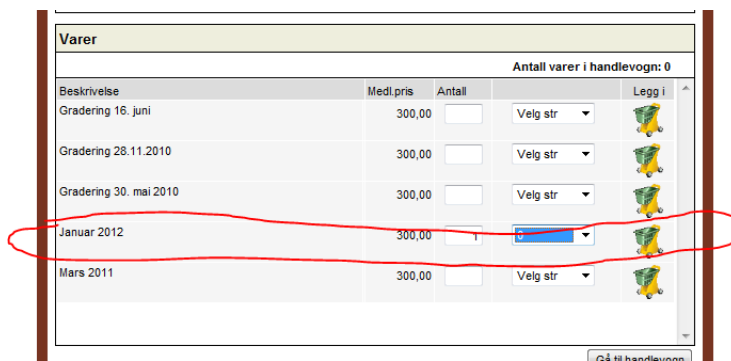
Varer

Antall varer i handlevogn: 0

| Beskrivelse | Medl.pris | Antall | | Legg i |
|---|---|---|---|---|
| Gradering 16. juni | 300,00 | | Velg str | |
| Gradering 28.11.2010 | 300,00 | | Velg str | |
| Gradering 30. mai 2010 | 300,00 | | Velg str | |
| Januar 2012 | 300,00 | 1 | 0 | |
| Mars 2011 | 300,00 | | Velg str | |

Gå til handlevogn